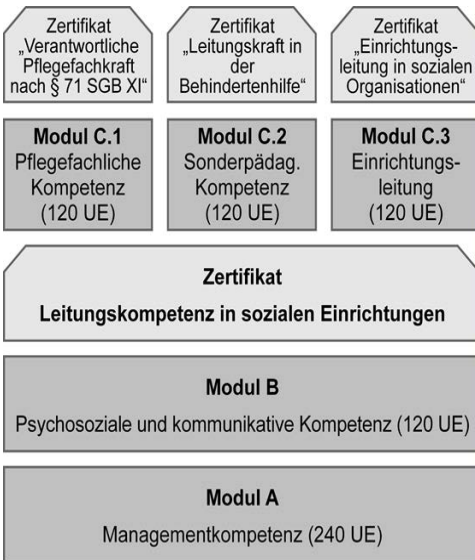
Zertifikat „Verantwortliche Pflegefachkraft nach § 71 SGB XI“

Zertifikat „Leitungskraft in der Behindertenhilfe“

Zertifikat „Einrichtungsleitung in sozialen Organisationen“

Modul C.1
Pflegefachliche Kompetenz
(120 UE)

Modul C.2
Sonderpädag. Kompetenz
(120 UE)

Modul C.3
Einrichtungsleitung
(120 UE)

Zertifikat
Leitungskompetenz in sozialen Einrichtungen

Modul B
Psychosoziale und kommunikative Kompetenz (120 UE)

Modul A
Managementkompetenz (240 UE)